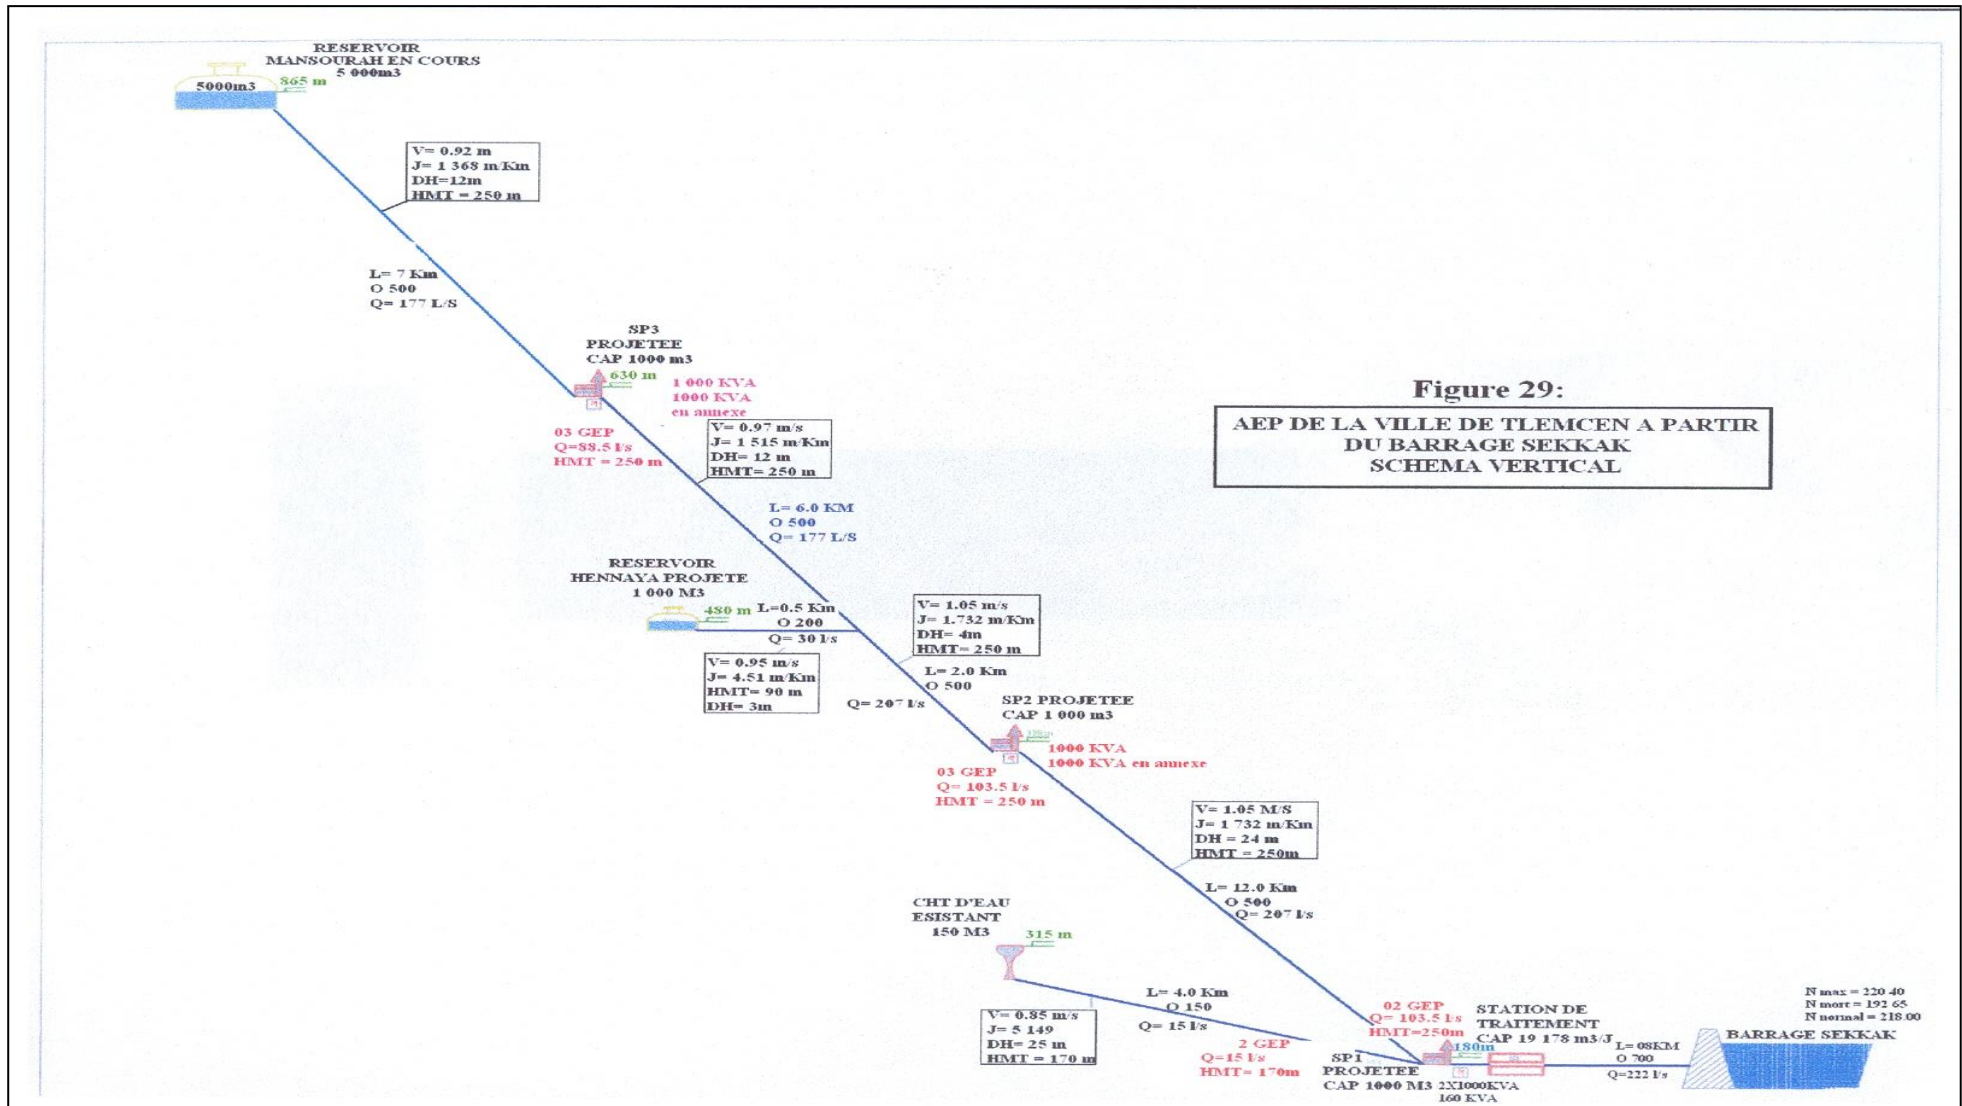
RESERVOIR
MANSOURAH EN COURS
5 000m3

5000m3

865 m

V= 0.92 m
J= 1 368 m/Km
DH=12m
HMT = 250 m

L= 7 Km
O 500
Q= 177 L/S

SP3
PROJETEE
CAP 1000 m3

630 m

1 000 KVA
1000 KVA
en annexe

03 GEP
Q=88.5 l/s
HMT = 250 m

V= 0.97 m/s
J= 1 515 m/Km
DH= 12 m
HMT= 250 m

L= 6.0 KM
O 500
Q= 177 L/S

Figure 29:

AEP DE LA VILLE DE TLEMCEN A PARTIR DU BARRAGE SEKKAK
SCHEMA VERTICAL

RESERVOIR
HENNAYA PROJETE
1 000 M3

480 m

L=0.5 Km
O 200
Q= 30 l/s

V= 1.05 m/s
J= 1.732 m/Km
DH= 4m
HMT= 250 m

V= 0.95 m/s
J= 4.51 m/Km
HMT= 90 m
DH= 3m

L= 2.0 Km
O 500

Q= 207 l/s

SP2 PROJETEE
CAP 1 000 m3

1000 KVA
1000 KVA en annexe

03 GEP
Q= 103.5 l/s
HMT = 250 m

V= 1.05 M/S
J= 1 732 m/Km
DH = 24 m
HMT = 250m

L= 12.0 Km
O 500
Q= 207 l/s

CHT D'EAU
ESISTANT
150 M3

315 m

L= 4.0 Km
O 150
Q= 15 l/s

V= 0.85 m/s
J= 5 149
DH= 25 m
HMT = 170 m

2 GEP
Q=15 l/s
HMT= 170m

SP1
PROJETEE
CAP 1000 M3

02 GEP
Q= 103.5 l/s
HMT=250m

180m

2X1000KVA
160 KVA

STATION DE
TRAITEMENT
CAP 19 178 m3/J

L= 0SKM
O 700
Q=222 l/s

N max = 220 40
N mort = 192 65
N normal = 218.00

BARRAGE SEKKAK